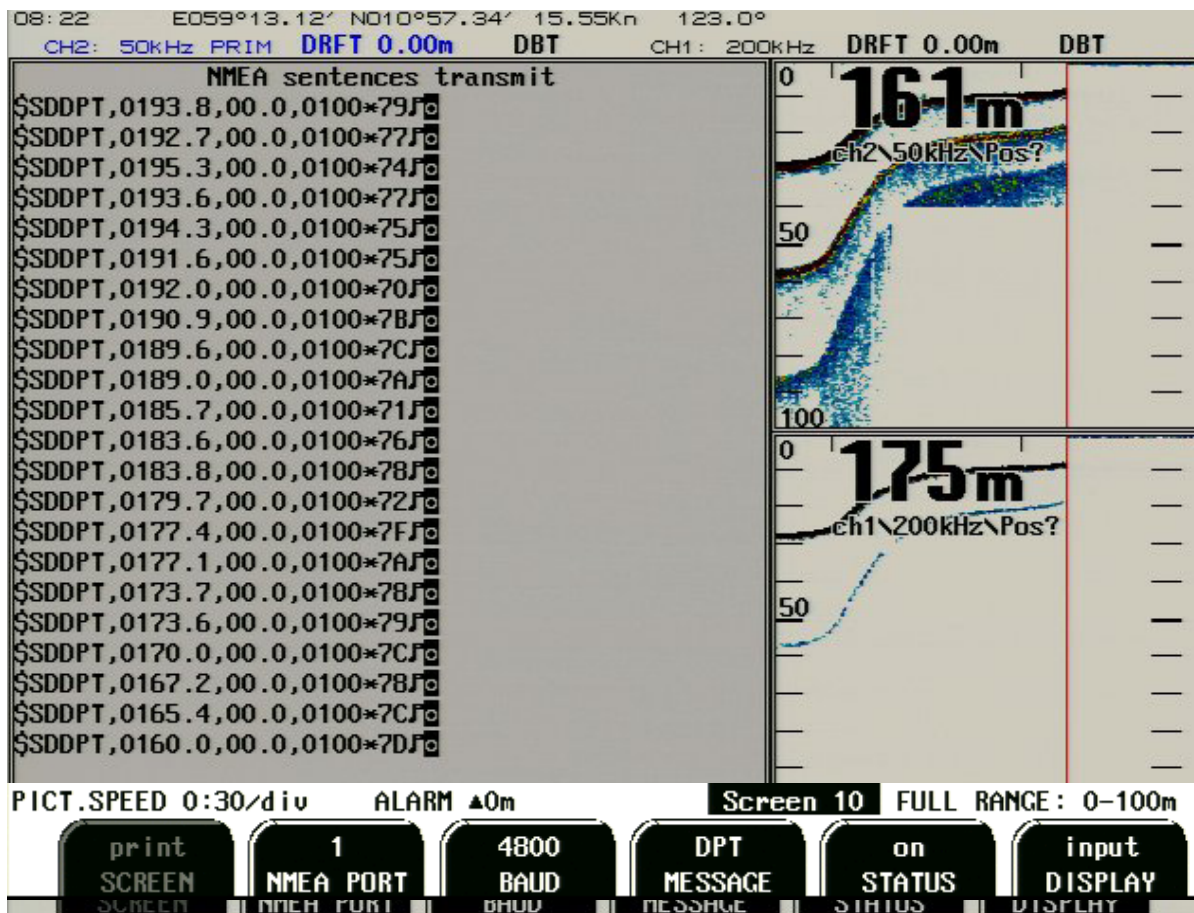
08:22 E059°13.12′ N010°57.34′ 15.55Kn 123.0°
CH2: 50KHz PRIM DRFT 0.00m DBT CH1: 200KHz DRFT 0.00m DBT

NMEA sentences transmit
$SDDPT,0193.8,00.0,0100*79
$SDDPT,0192.7,00.0,0100*77
$SDDPT,0195.3,00.0,0100*74
$SDDPT,0193.6,00.0,0100*77
$SDDPT,0194.3,00.0,0100*75
$SDDPT,0191.6,00.0,0100*75
$SDDPT,0192.0,00.0,0100*70
$SDDPT,0190.9,00.0,0100*7B
$SDDPT,0189.6,00.0,0100*7C
$SDDPT,0189.0,00.0,0100*7A
$SDDPT,0185.7,00.0,0100*71
$SDDPT,0183.6,00.0,0100*76
$SDDPT,0183.8,00.0,0100*78
$SDDPT,0179.7,00.0,0100*72
$SDDPT,0177.4,00.0,0100*7F
$SDDPT,0177.1,00.0,0100*7A
$SDDPT,0173.7,00.0,0100*78
$SDDPT,0173.6,00.0,0100*79
$SDDPT,0170.0,00.0,0100*7C
$SDDPT,0167.2,00.0,0100*78
$SDDPT,0165.4,00.0,0100*7C
$SDDPT,0160.0,00.0,0100*7D

0
161m
ch2\50kHz\Pos?
50
100

0
175m
ch1\200kHz\Pos?
50

PICT.SPEED 0:30/div ALARM ▲0m Screen 10 FULL RANGE: 0-100m

print SCREEN
1 NMEA PORT
4800 BAUD
DPT MESSAGE
on STATUS
input DISPLAY